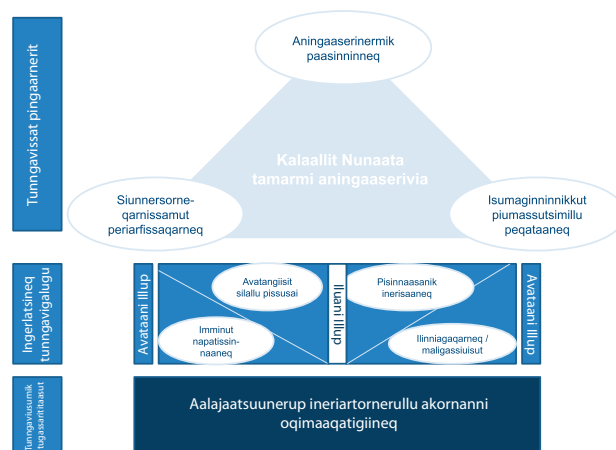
Tunngavissat pingaarnerit

Aningaaserinermik paasinninneq

Kalaallit Nunaata tamarmi aningaaserivia

Siunnersorne-qarnissamut periarfissaqarneq

Isumaginninnikkut piumassutsimillu peqataaneq

Ingerlatsineq tunngavigalugu

Avataani Illup

Avatangiisit silallu pissusai

Imminut napatissin-naaneq

Illuani Illup

Pisinnaasanik inerisaaneq

Ilinniagaqarneq / maligassiuisut

Avataani Illup

Tunngavissamik tugassarititaasut

Aalajaatsuunerup ineriartornerullu akornanni oqimaaqatigiineq